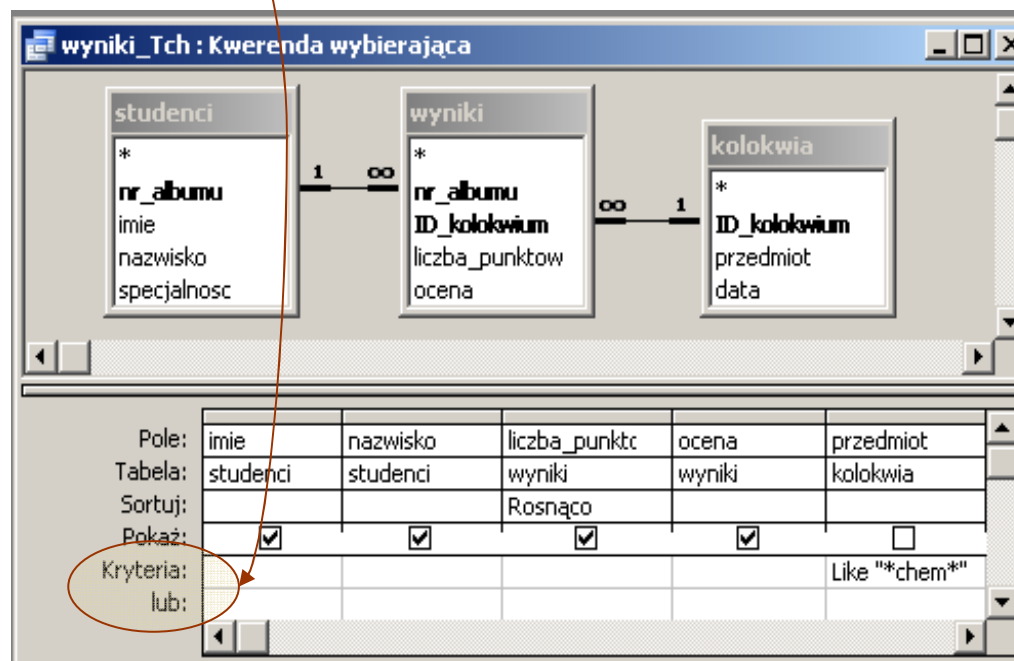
wyniki_Tch : Kwerenda wybierająca

studenci
*
nr_albumu
imie
nazwisko
specjalnosc

wyniki
*
nr_albumu
ID_kolokwium
liczba_punktow
ocena

kolokwia
*
ID_kolokwium
przedmiot
data

1 ∞ ∞ 1

| | | | | | |
|---|---|---|---|---|---|
| Pole: | imie | nazwisko | liczba_punktc | ocena | przedmiot |
| Tabela: | studenci | studenci | wyniki | wyniki | kolokwia |
| Sortuj: | | | Rosnąco | | |
| Pokaż: | ☑ | ☑ | ☑ | ☑ | ☐ |
| Kryteria: | | | | | Like "*chem*" |
| lub: | | | | | |